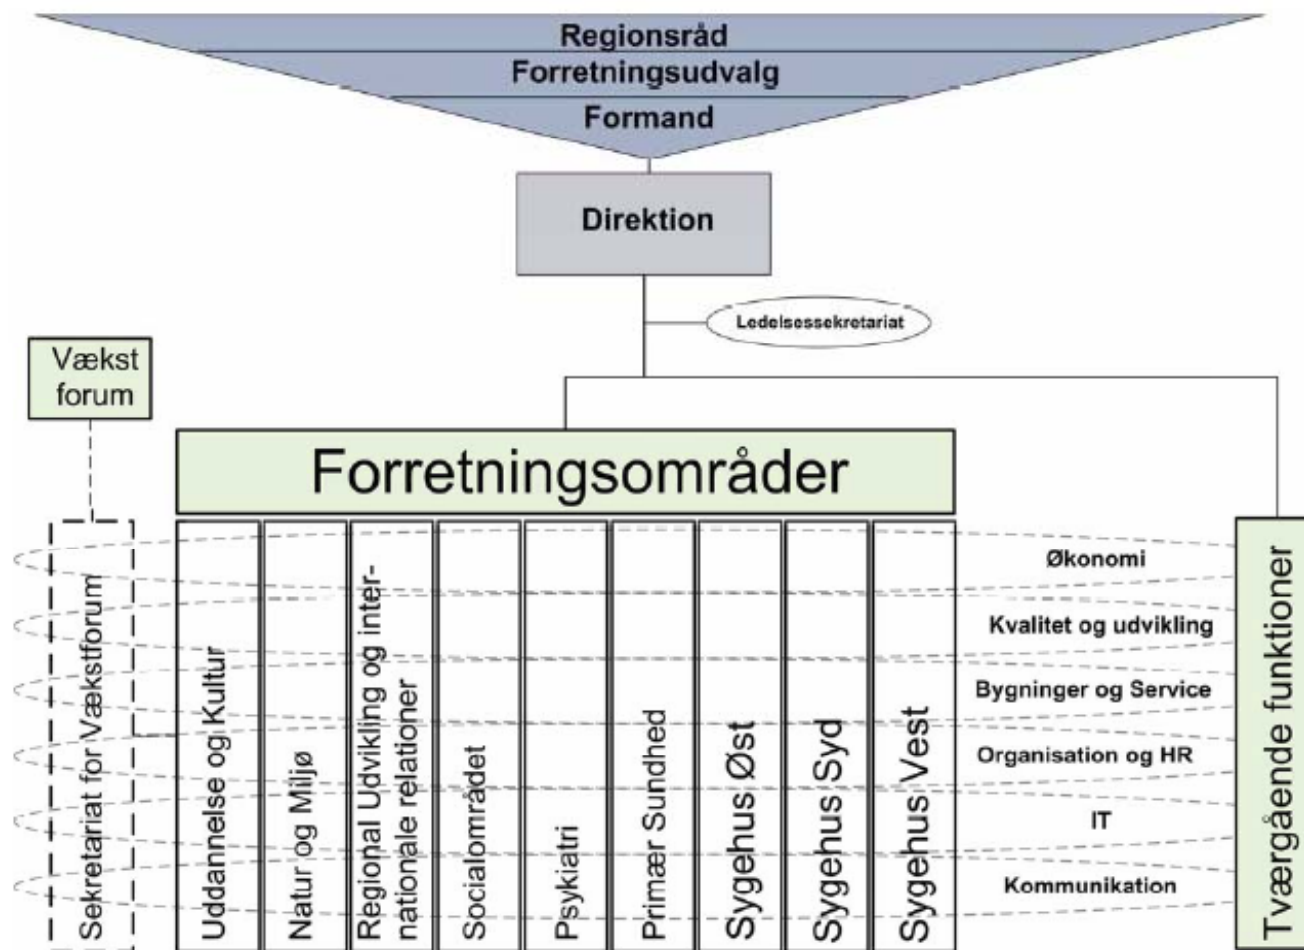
Regionsråd
Forretningsudvalg
Formand

Direktion

Ledelsessekretariat

Vækst forum

Forretningsområder

Sekretariat for Vækstforum

Uddannelse og Kultur

Natur og Miljø

Regional Udvikling og internationale relationer

Socialområdet

Psykiatri

Primær Sundhed

Sygehus Øst

Sygehus Syd

Sygehus Vest

Økonomi
Kvalitet og udvikling
Bygninger og Service
Organisation og HR
IT
Kommunikation

Tværgående funktioner